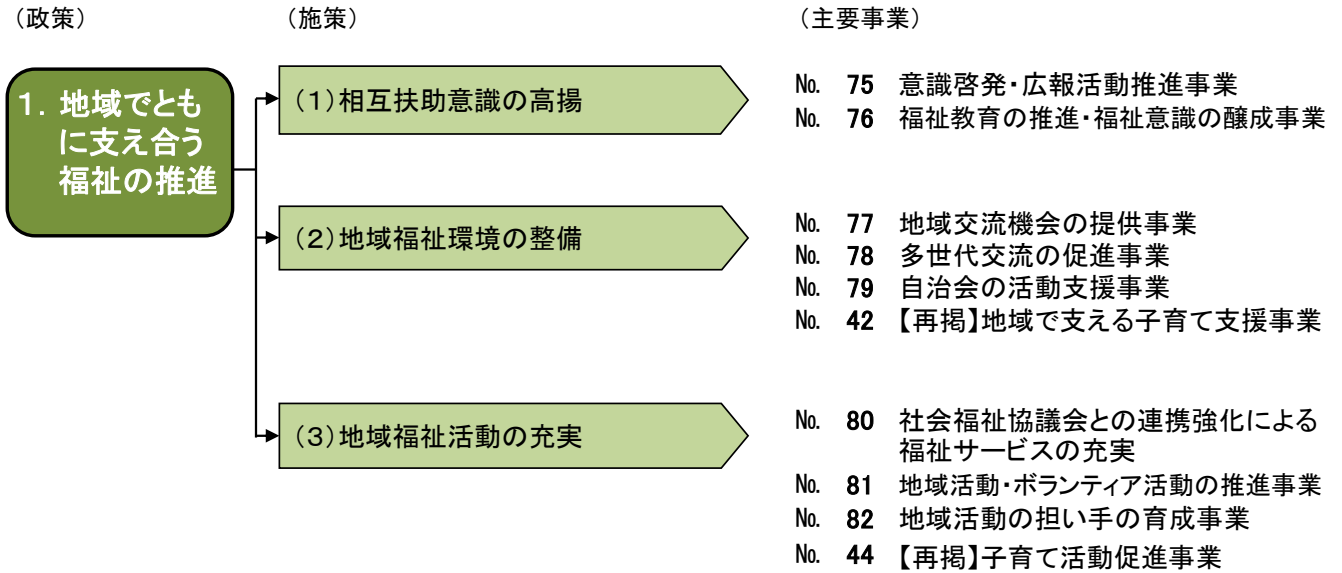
（政策）

1. 地域でともに支え合う福祉の推進

（施策）

（1）相互扶助意識の高揚

（2）地域福祉環境の整備

（3）地域福祉活動の充実

（主要事業）

No. 75 意識啓発・広報活動推進事業
No. 76 福祉教育の推進・福祉意識の醸成事業

No. 77 地域交流機会の提供事業
No. 78 多世代交流の促進事業
No. 79 自治会の活動支援事業
No. 42 【再掲】地域で支える子育て支援事業

No. 80 社会福祉協議会との連携強化による福祉サービスの充実
No. 81 地域活動・ボランティア活動の推進事業
No. 82 地域活動の担い手の育成事業
No. 44 【再掲】子育て活動促進事業